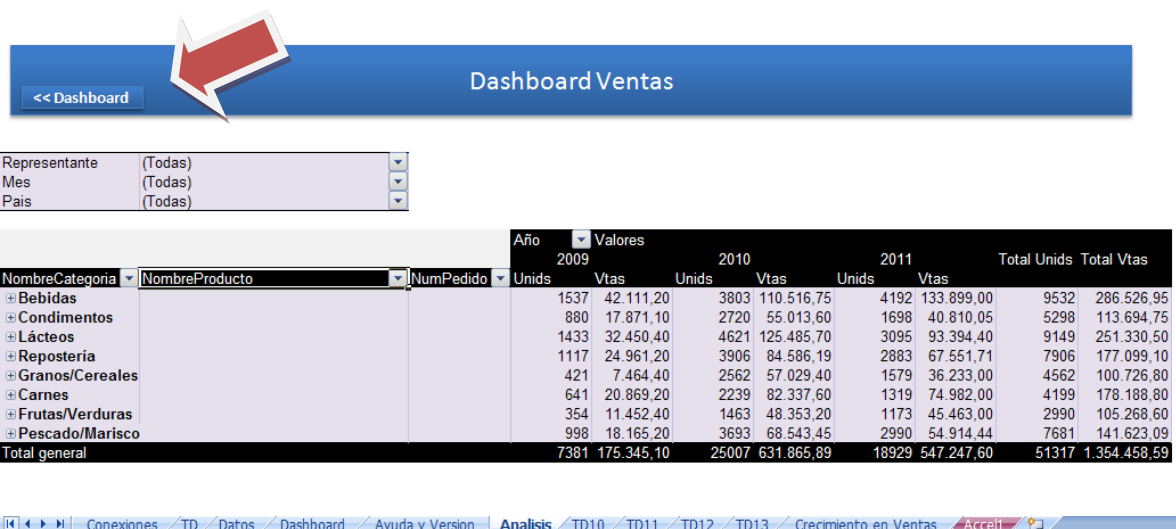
<< Dashboard

Dashboard Ventas

| Representante | (Todas) |
|---|---|
| Mes | (Todas) |
| Pais | (Todas) |

| | | | Año | Valores | | | | | | |
|---|---|---|---|---|---|---|---|---|---|---|
| | | | 2009 | | 2010 | | 2011 | | Total Unids | Total Vtas |
| NombreCategoria | NombreProducto | NumPedido | Unids | Vtas | Unids | Vtas | Unids | Vtas | | |
| Bebidas | | | 1537 | 42.111,20 | 3803 | 110.516,75 | 4192 | 133.899,00 | 9532 | 286.526,95 |
| Condimentos | | | 880 | 17.871,10 | 2720 | 55.013,60 | 1698 | 40.810,05 | 5298 | 113.694,75 |
| Lácteos | | | 1433 | 32.450,40 | 4621 | 125.485,70 | 3095 | 93.394,40 | 9149 | 251.330,50 |
| Repostería | | | 1117 | 24.961,20 | 3906 | 84.586,19 | 2883 | 67.551,71 | 7906 | 177.099,10 |
| Granos/Cereales | | | 421 | 7.464,40 | 2562 | 57.029,40 | 1579 | 36.233,00 | 4562 | 100.726,80 |
| Carnes | | | 641 | 20.869,20 | 2239 | 82.337,60 | 1319 | 74.982,00 | 4199 | 178.188,80 |
| Frutas/Verduras | | | 354 | 11.452,40 | 1463 | 48.353,20 | 1173 | 45.463,00 | 2990 | 105.268,60 |
| Pescado/Marisco | | | 998 | 18.165,20 | 3693 | 68.543,45 | 2990 | 54.914,44 | 7681 | 141.623,09 |
| Total general | | | 7381 | 175.345,10 | 25007 | 631.865,89 | 18929 | 547.247,60 | 51317 | 1.354.458,59 |

Conexiones / TD / Datos / Dashboard / Ayuda y Version / Analisis / TD10 / TD11 / TD12 / TD13 / Crecimiento en Ventas / Accel